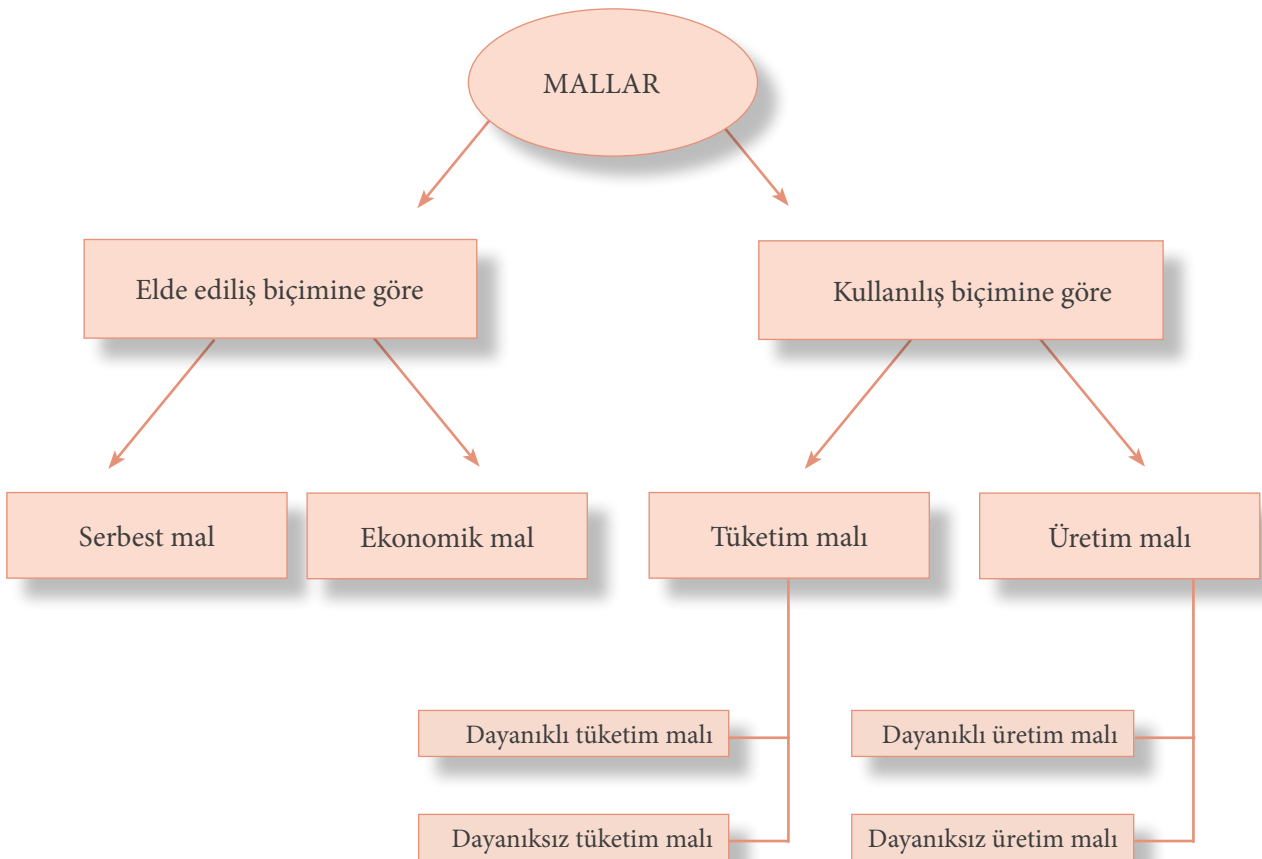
MALLAR

Elde ediliş biçimine göre

Kullanılış biçimine göre

Serbest mal

Ekonomik mal

Tüketim malı

Üretim malı

Dayanıklı tüketim malı

Dayanıksız tüketim malı

Dayanıklı üretim malı

Dayanıksız üretim malı